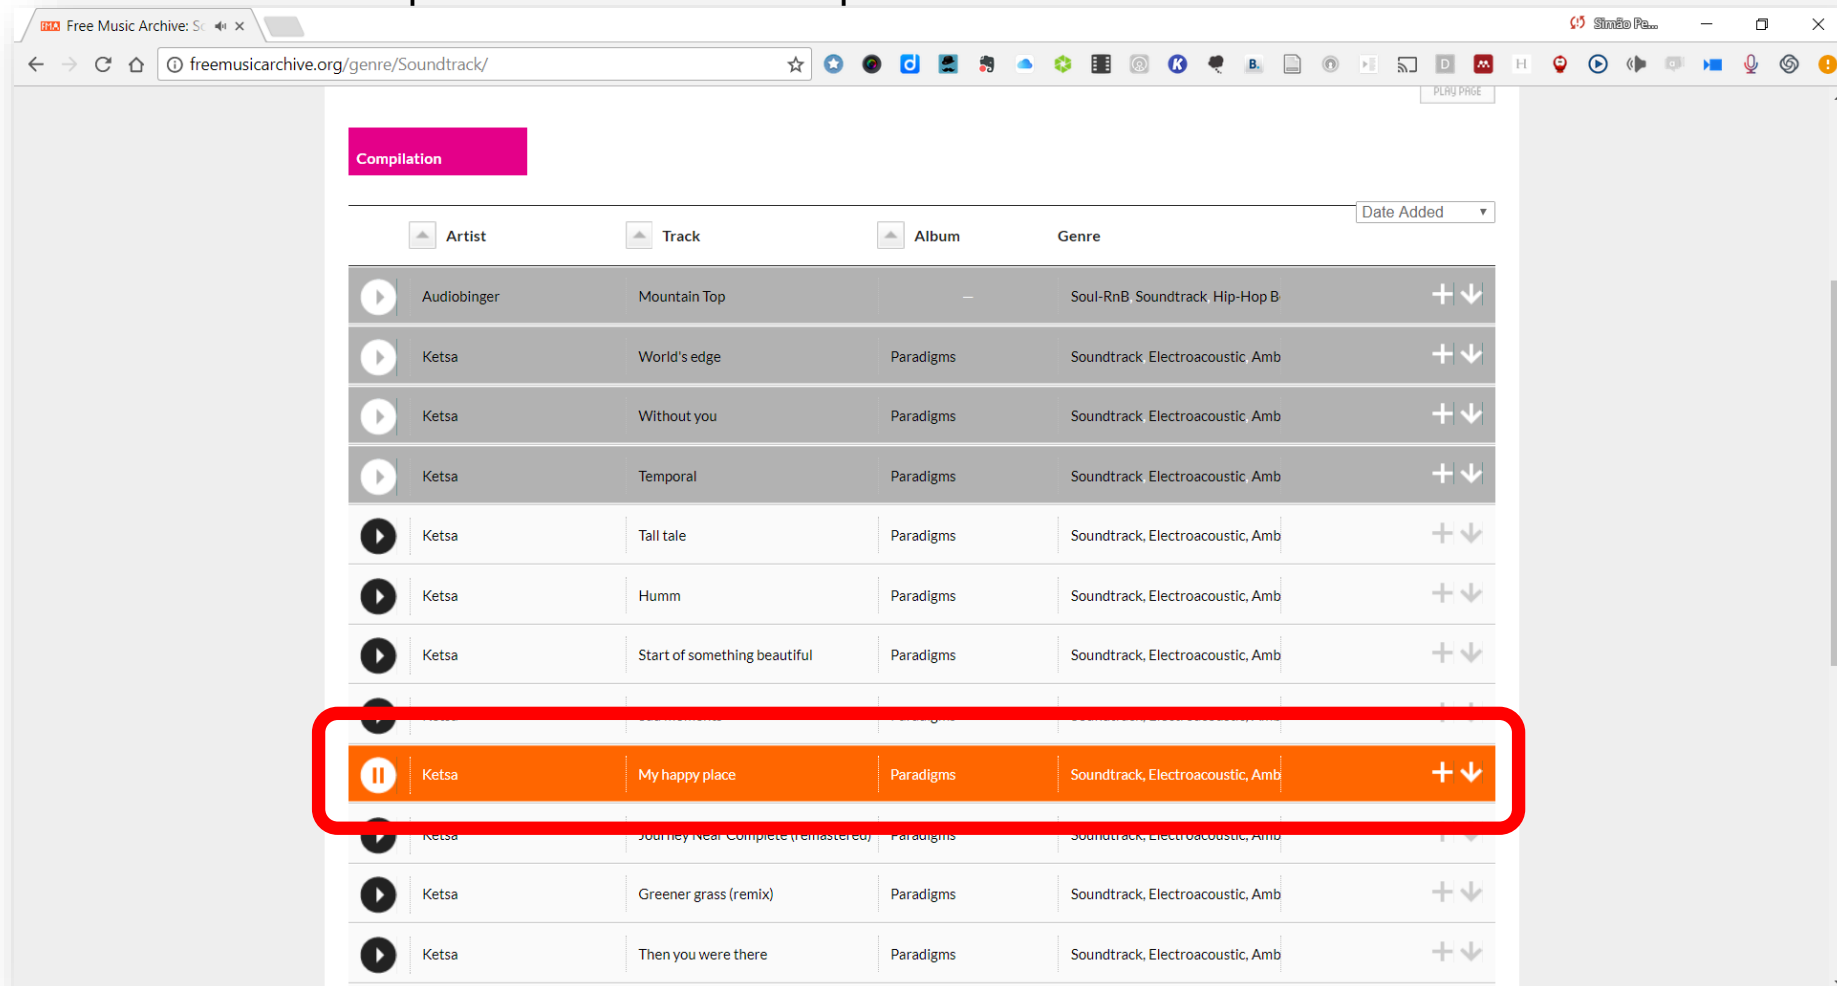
Free Music Archive: Sc ×

Simão Pe...

freemusicarchive.org/genre/Soundtrack/

PLAY PAGE

Compilation

Date Added

| Artist | Track | Album | Genre |
|---|---|---|---|
| Audiobinger | Mountain Top | – | Soul-RnB Soundtrack Hip-Hop B |
| Ketsa | World's edge | Paradigms | Soundtrack Electroacoustic Amb |
| Ketsa | Without you | Paradigms | Soundtrack Electroacoustic Amb |
| Ketsa | Temporal | Paradigms | Soundtrack Electroacoustic Amb |
| Ketsa | Tall tale | Paradigms | Soundtrack, Electroacoustic, Amb |
| Ketsa | Humm | Paradigms | Soundtrack, Electroacoustic, Amb |
| Ketsa | Start of something beautiful | Paradigms | Soundtrack, Electroacoustic, Amb |
| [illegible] | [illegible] | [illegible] | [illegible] |
| Ketsa | My happy place | Paradigms | Soundtrack, Electroacoustic, Amb |
| Ketsa | Journey Near Complete (remastered) | Paradigms | Soundtrack, Electroacoustic, Amb |
| Ketsa | Greener grass (remix) | Paradigms | Soundtrack, Electroacoustic, Amb |
| Ketsa | Then you were there | Paradigms | Soundtrack, Electroacoustic, Amb |